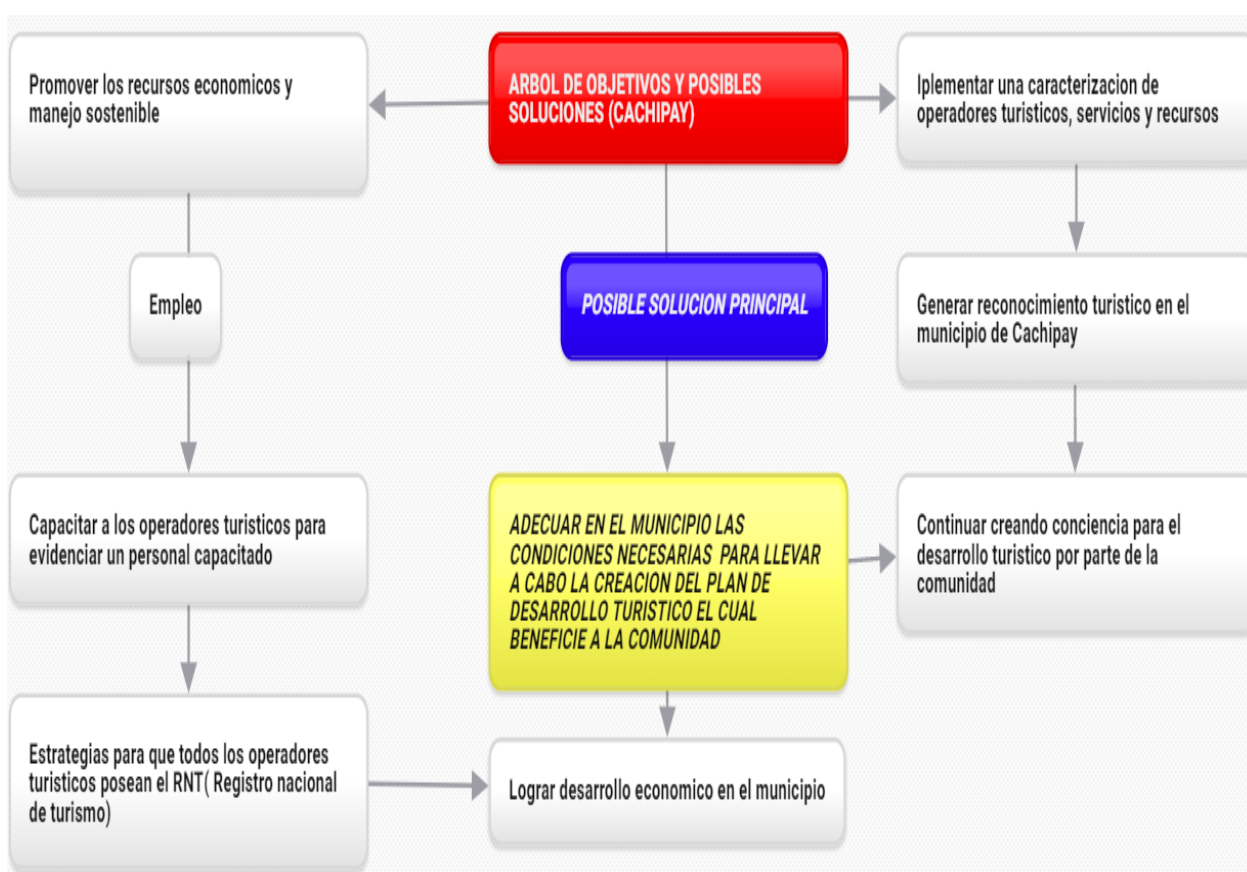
ARBOL DE OBJETIVOS Y POSIBLES SOLUCIONES (CACHIPAY)

Promover los recursos economicos y manejo sostenible

Iplementar una caracterizacion de operadores turisticos, servicios y recursos

Empleo

POSIBLE SOLUCION PRINCIPAL

Generar reconocimiento turistico en el municipio de Cachipay

Capacitar a los operadores turisticos para evidenciar un personal capacitado

ADECUAR EN EL MUNICIPIO LAS CONDICIONES NECESARIAS PARA LLEVAR A CABO LA CREACION DEL PLAN DE DESARROLLO TURISTICO EL CUAL BENEFICIE A LA COMUNIDAD

Continuar creando conciencia para el desarrollo turistico por parte de la comunidad

Estrategias para que todos los operadores turisticos posean el RNT( Registro nacional de turismo)

Lograr desarrollo economico en el municipio